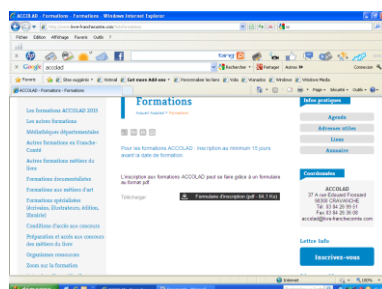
ACCOLAD - Formation - Formations - Windows Internet Explorer

http://www.livre-franchecomte.com/formations

Fichier Edition Affichage Favoris Outils ?

Google accolad

Rechercher

Partager

Connexion

Favoris

Sites suggérés

Hotmail

Get more Add-ons

Personnaliser les liens

Yahoo

Wanadoo

Windows

Windows Media

ACCOLAD - Formation - Formations

Page

Sécurité

Outils

Formations

Les formations ACCOLAD 2010

Les autres formations

Médiathèques départementales

Autres formations en Franche-Comté

Autres formations métiers du livre

Formations documentaires

Formations aux métiers d'art

Formations spécialisées (bibliothécaires, illustrateurs, édition, librairie)

Conditions d'accès aux concours

Préparation et accès aux concours des métiers du livre

Organismes ressources

Zoom sur la formation

Pour les formations ACCOLAD : inscription au minimum 15 jours avant la date de formation.

L'inscription aux formations ACCOLAD peut se faire grâce à un formulaire au format pdf

Télécharger

Formulaire d'inscription (pdf - 64.1 Ko)

Infos pratiques

Agenda

Adresses utiles

Liens

Annuaire

Coordonnées

ACCOLAD
27 A rue Edouard Froissard
90300 CRAVANCHE
Tél. 03 84 26 99 51
Fax 03 84 26 99 58
accolad@livre-franchecomte.com

Lettre Info

Inscrivez-vous

Internet

100%